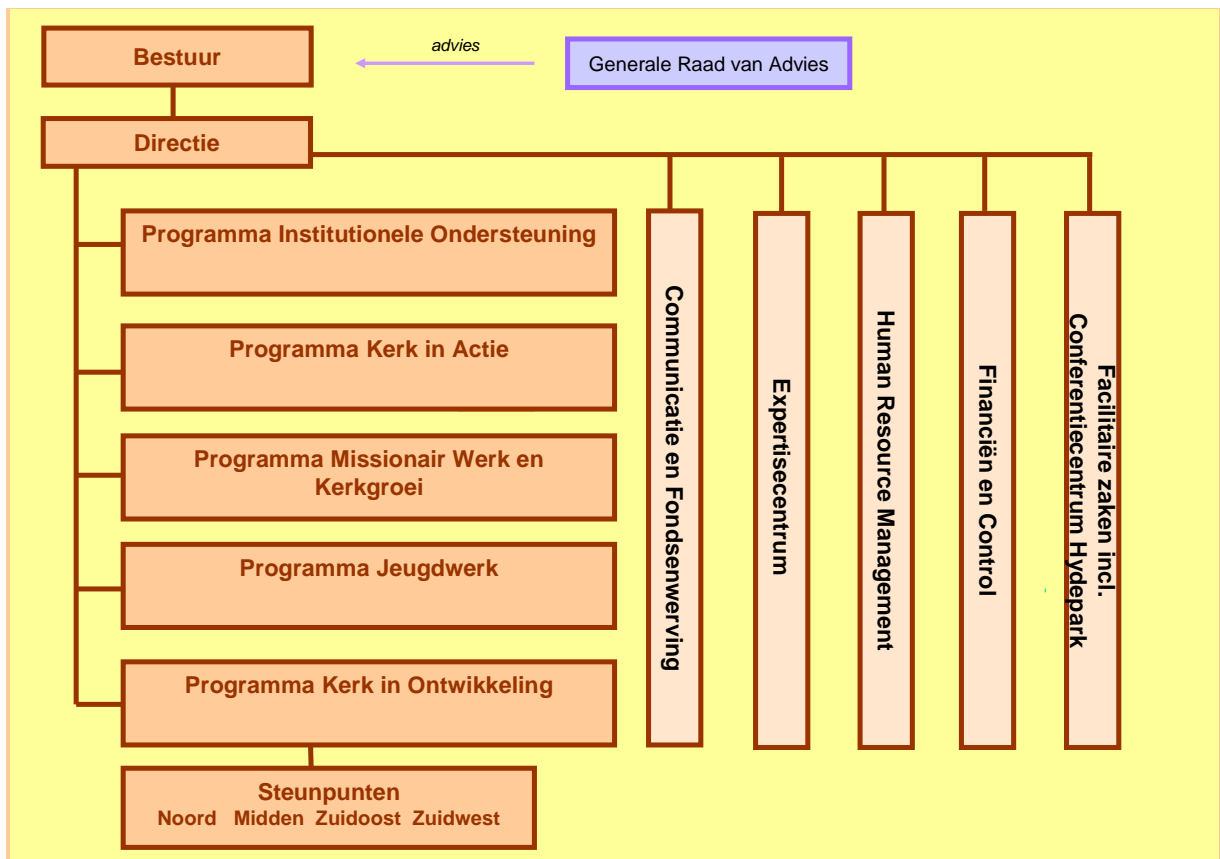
Bestuur

advies

Generale Raad van Advies

Directie

Programma Institutionele Ondersteuning

Programma Kerk in Actie

Programma Missionair Werk en Kerkgroei

Programma Jeugdwerk

Programma Kerk in Ontwikkeling

Steunpunten
Noord Midden Zuidoost Zuidwest

Communicatie en Fondsenwerving

Expertisecentrum

Human Resource Management

Financiën en Control

Facilitaire zaken incl. Conferentiecentrum Hydepark